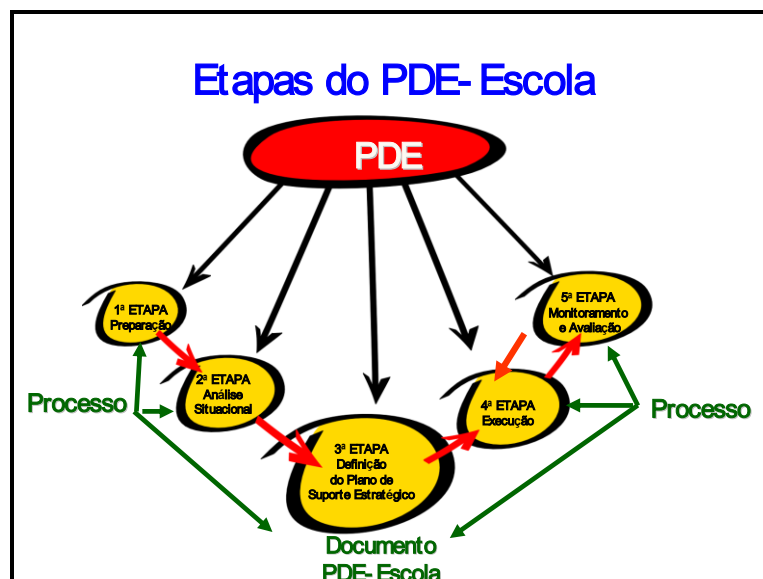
Etapas do PDE- Escola

PDE

1ª ETAPA
Preparação

2ª ETAPA
Análise
Situacional

3ª ETAPA
Definição
do Plano de
Suporte Estratégico

4ª ETAPA
Execução

5ª ETAPA
Monitoramento
e Avaliação

Processo

Processo

Documento
PDE- Escola